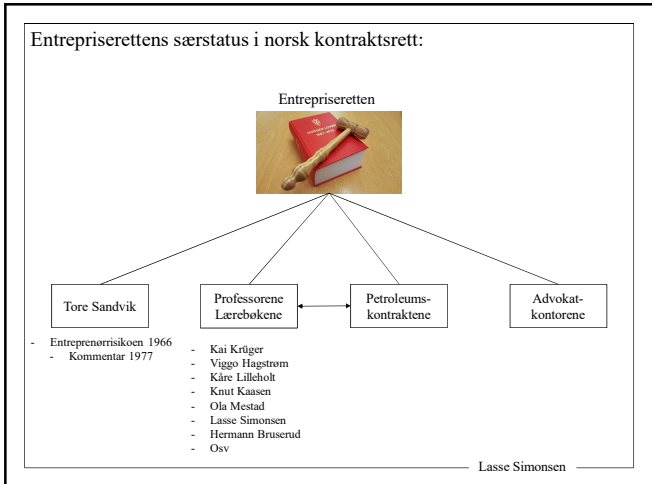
Entrepriserettens særstatus i norsk kontraktsrett:

Entrepriseretten

Tore Sandvik

Professorene Lærebøkene

Petroleums-kontraktene

Advokat-kontorene

- Entreprenørrisikoen 1966
- Kommentar 1977

- Kai Krüger
- Viggo Hagstrøm
- Kåre Lilleholt
- Knut Kaasen
- Ola Mestad
- Lasse Simonsen
- Hermann Bruserud
- Osv

Lasse Simonsen